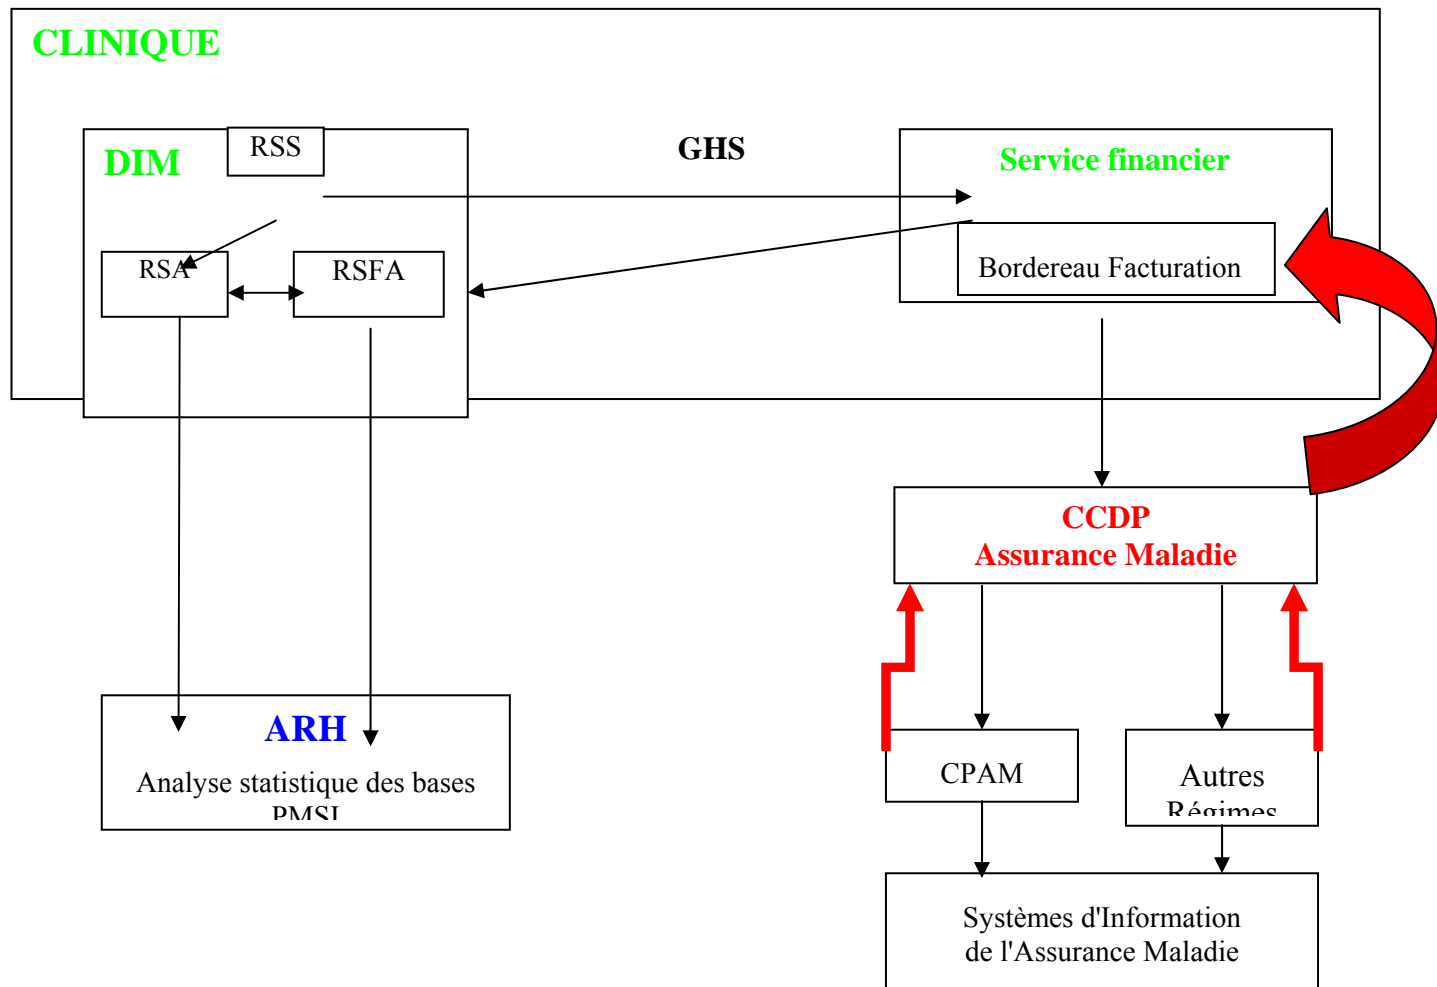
CLINIQUE

DIM

RSS

GHS

Service financier

RSA

RSFA

Bordereau Facturation

CCDP
Assurance Maladie

ARH

Analyse statistique des bases PMSI

CPAM

Autres Régimes

Systèmes d'Information de l'Assurance Maladie